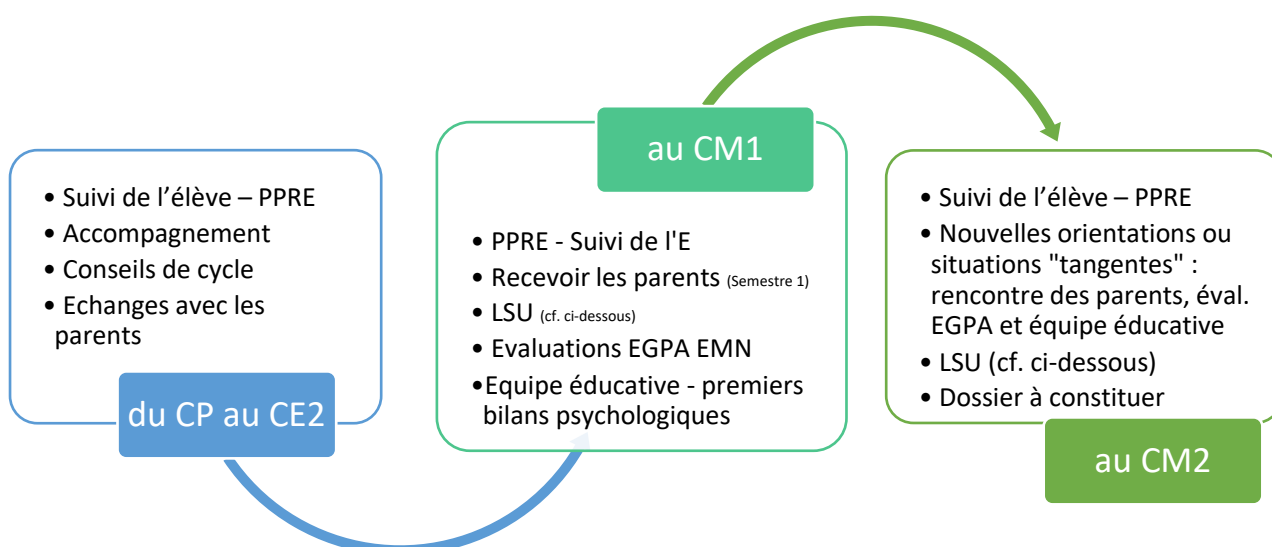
• Suivi de l’élève – PPRE
• Accompagnement
• Conseils de cycle
• Echanges avec les parents

du CP au CE2

au CM1

• PPRE - Suivi de l'E
• Recevoir les parents (Semestre 1)
• LSU (cf. ci-dessous)
• Evaluations EGPA EMN
•Equipe éducative - premiers bilans psychologiques

• Suivi de l’élève – PPRE
• Nouvelles orientations ou situations "tangentes" : rencontre des parents, éval. EGPA et équipe éducative
• LSU (cf. ci-dessous)
• Dossier à constituer

au CM2